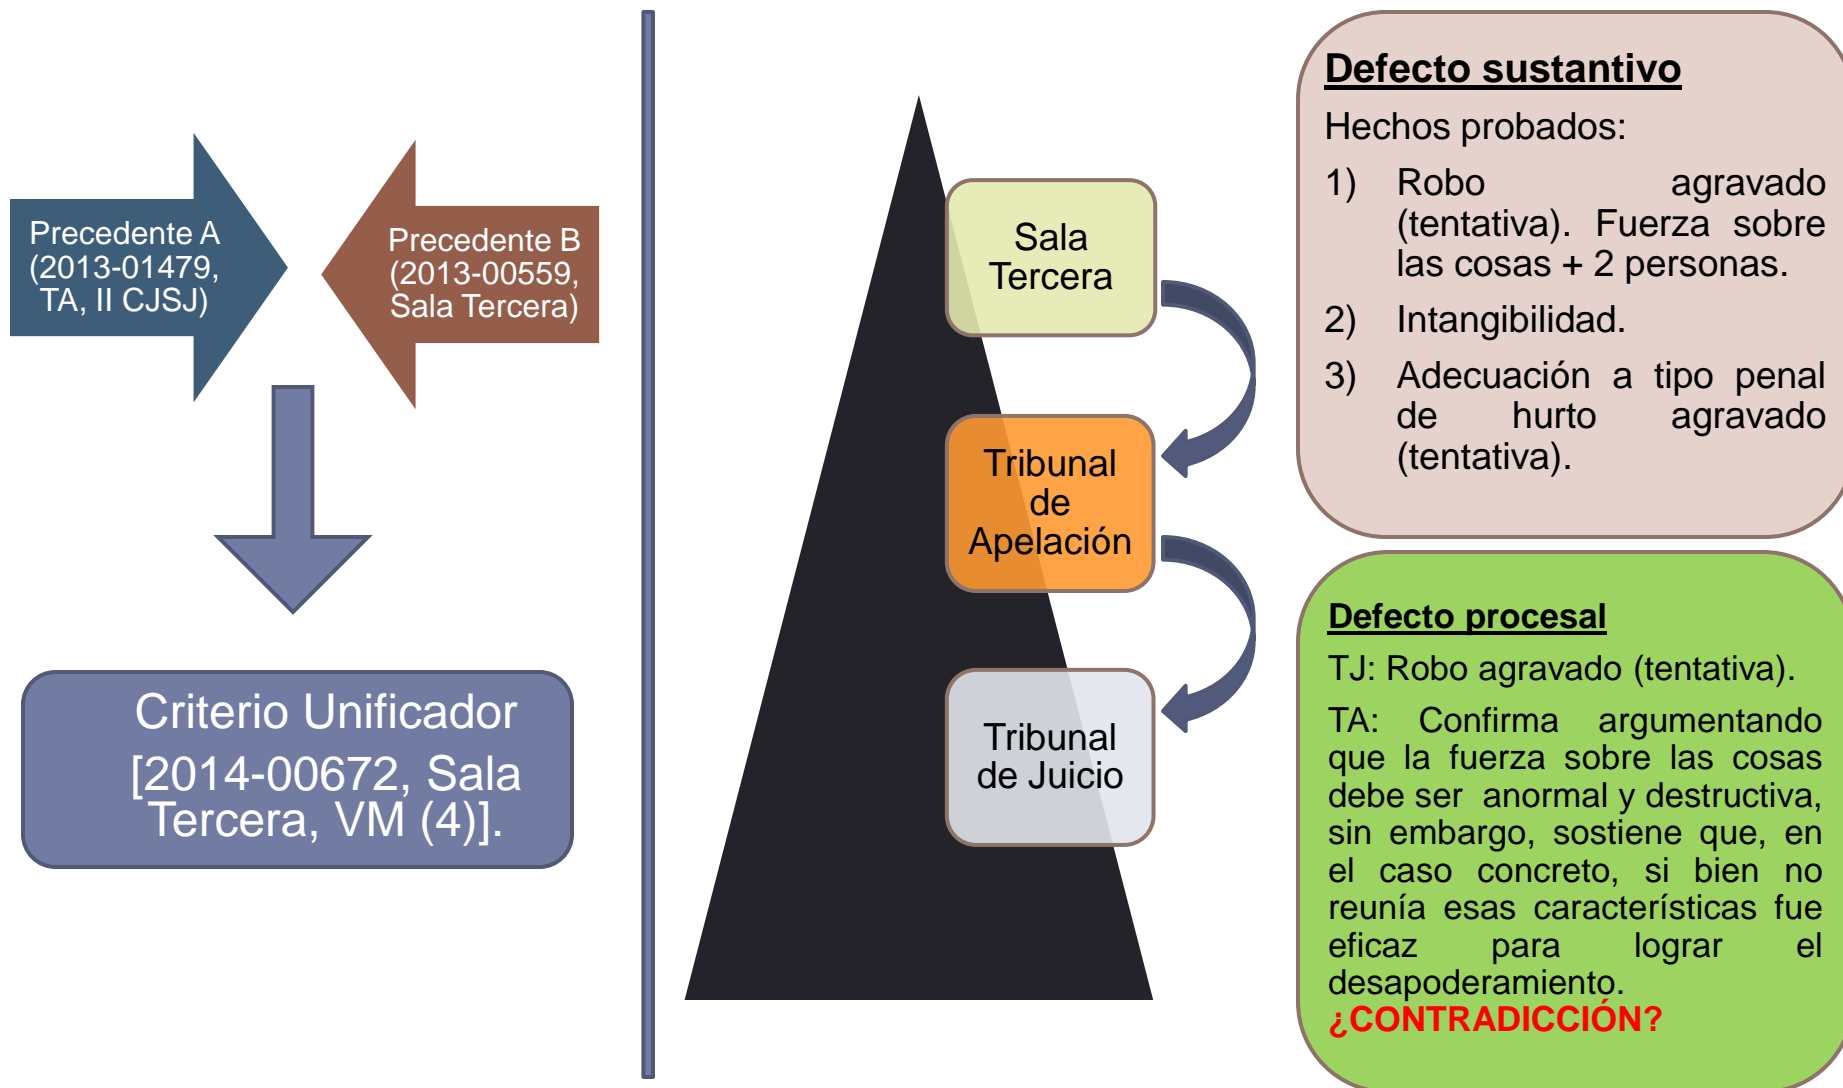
Precedente A (2013-01479, TA, II CJSJ)

Precedente B (2013-00559, Sala Tercera)

Criterio Unificador [2014-00672, Sala Tercera, VM (4)].

Sala Tercera

Tribunal de Apelación

Tribunal de Juicio

Defecto sustantivo

Hechos probados:

1) Robo agravado (tentativa). Fuerza sobre las cosas + 2 personas.

2) Intangibilidad.

3) Adecuación a tipo penal de hurto agravado (tentativa).

Defecto procesal

TJ: Robo agravado (tentativa).

TA: Confirma argumentando que la fuerza sobre las cosas debe ser anormal y destructiva, sin embargo, sostiene que, en el caso concreto, si bien no reunía esas características fue eficaz para lograr el desapoderamiento.

¿CONTRADICCIÓN?